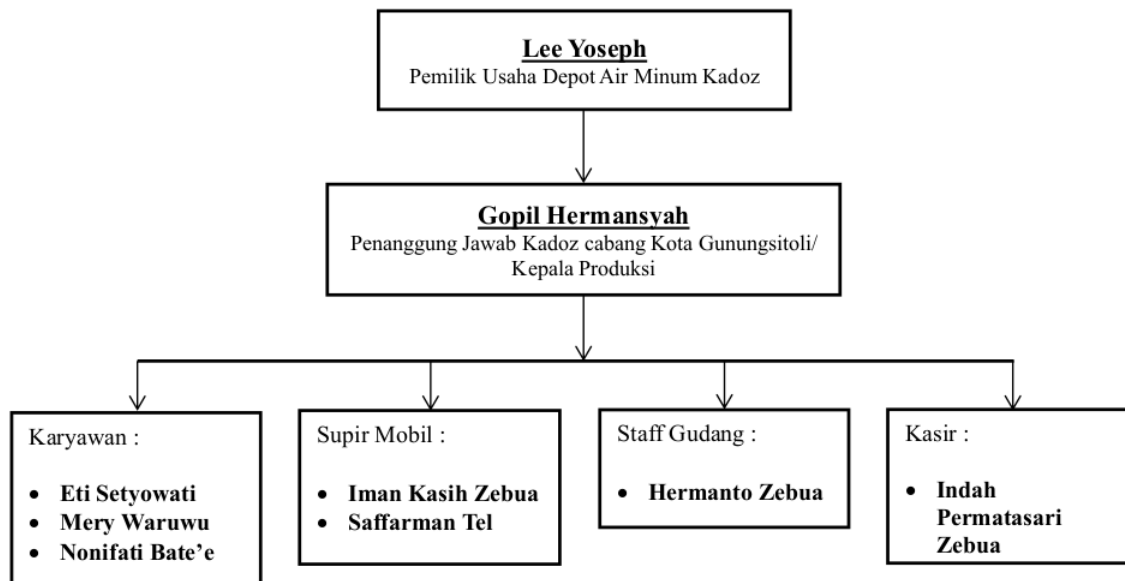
Lee Yoseph
Pemilik Usaha Depot Air Minum Kadoz

Gopil Hermansyah
Penanggung Jawab Kadoz cabang Kota Gunungsitoli/ Kepala Produksi

Karyawan :
- Eti Setyowati
- Mery Waruwu
- Nonifati Bate'e

Supir Mobil :
- Iman Kasih Zebua
- Saffarman Tel

Staff Gudang :
- Hermanto Zebua

Kasir :
- Indah Permatasari Zebua